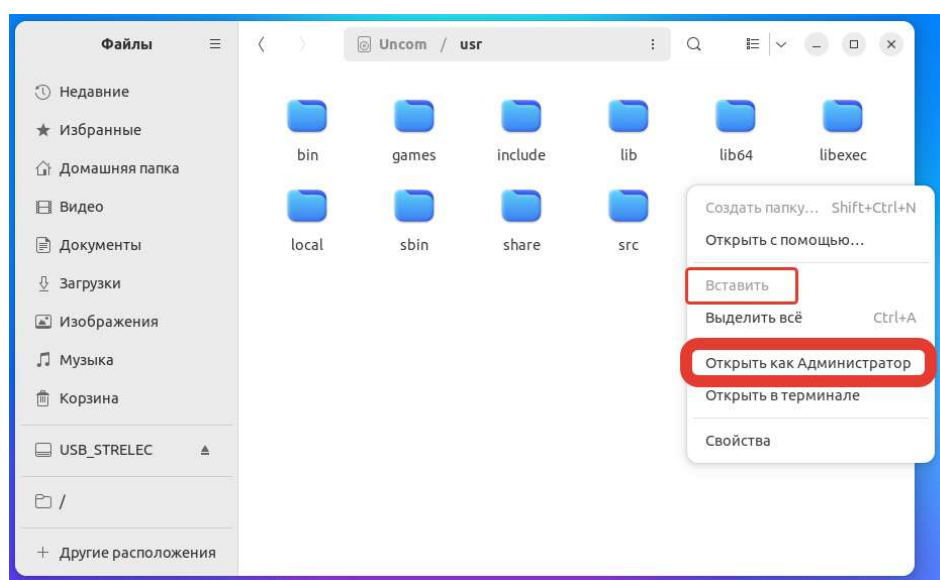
Файлы

Недавние
Избранные
Домашняя папка
Видео
Документы
Загрузки
Изображения
Музыка
Корзина
USB_STRELEC
/
+ Другие расположения

Uncom / usr

bin
games
include
lib
lib64
libexec
local
sbin
share
src

Создать папку… Shift+Ctrl+N
Открыть с помощью…
Вставить
Выделить всё Ctrl+A
Открыть как Администратор
Открыть в терминале
Свойства